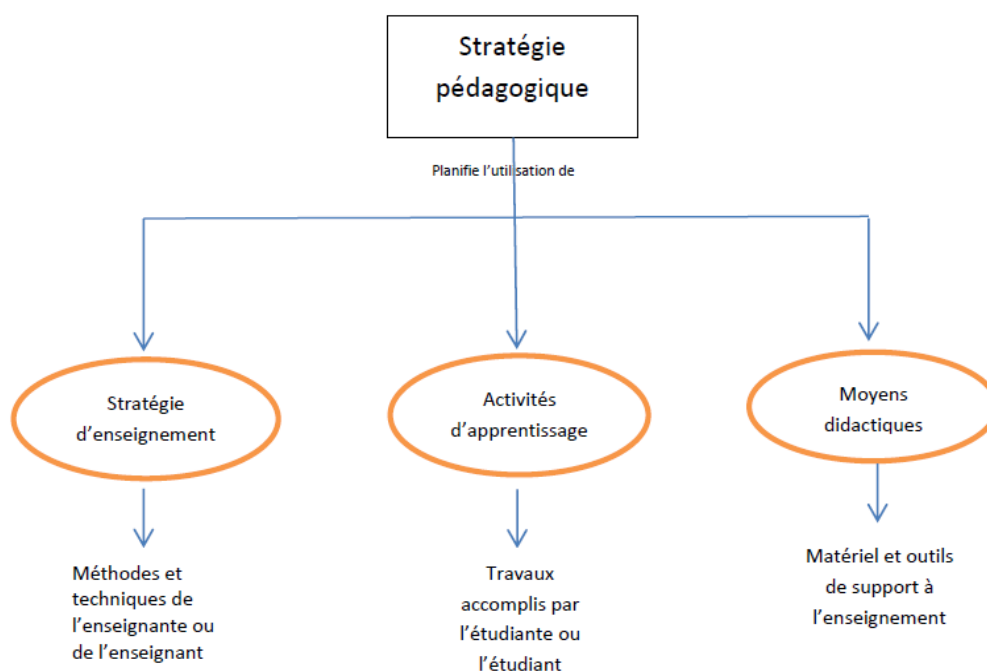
Stratégie pédagogique

Planifie l'utilisation de

Stratégie d'enseignement

Activités d'apprentissage

Moyens didactiques

Méthodes et techniques de l'enseignante ou de l'enseignant

Travaux accomplis par l'étudiante ou l'étudiant

Matériel et outils de support à l'enseignement